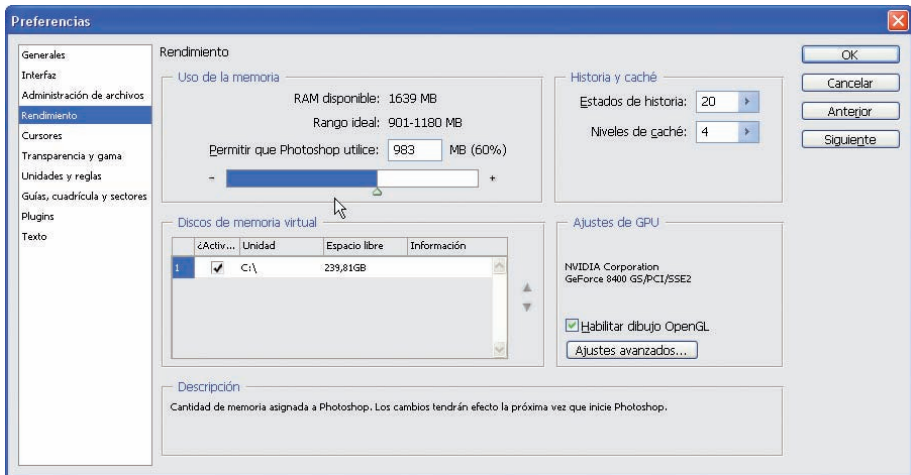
Preferencias

Generales
Interfaz
Administración de archivos
Rendimiento
Cursores
Transparencia y gama
Unidades y reglas
Guías, cuadrícula y sectores
Plugins
Texto

Rendimiento

Uso de la memoria
RAM disponible: 1639 MB
Rango ideal: 901-1180 MB
Permitir que Photoshop utilice: 983 MB (60%)
- +

Historia y caché
Estados de historia: 20
Niveles de caché: 4

OK
Cancelar
Anterior
Siguiente

Discos de memoria virtual

| | ¿Activ... | Unidad | Espacio libre | Información |
|---|---|---|---|---|
| 1 | ✓ | C:\ | 239,81GB | |

Ajustes de GPU
NVIDIA Corporation
GeForce 8400 GS/PCI/SSE2
Habilitar dibujo OpenGL
Ajustes avanzados...

Descripción
Cantidad de memoria asignada a Photoshop. Los cambios tendrán efecto la próxima vez que inicie Photoshop.